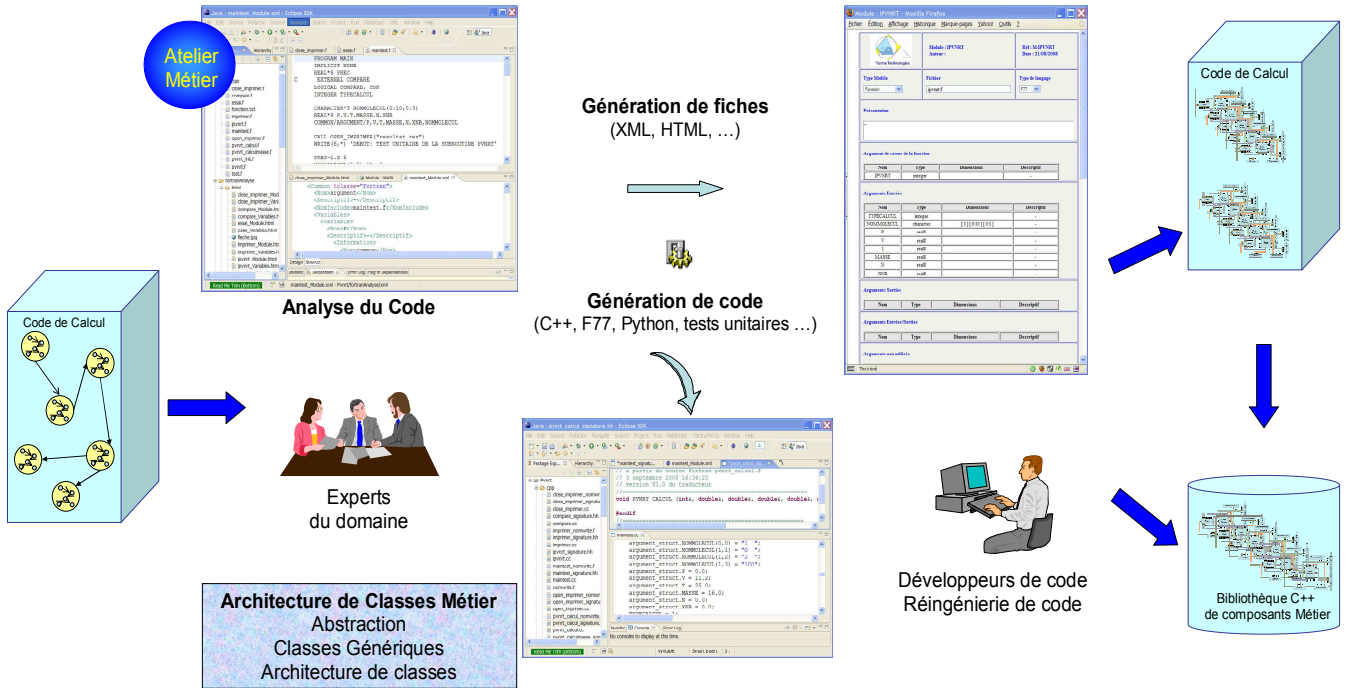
Atelier Métier

Java - maintest_Module.xml - Eclipse SDK

PROGRAM MAIN
IMPLICIT NONE
REAL*8 PREC
C EXTERNAL COMPARE
LOGICAL COMPARE, COR
INTEGER TYPECALCUL

CHARACTER*3 NOMMOLECUL(0:10,0:3)
REAL*8 P,V,T,MASSE,N,XNB
COMMON/ARGUMENT/P,V,T,MASSE,N,XNB,NOMMOLECUL

CALL OPEN_IMPRIMER("resultat.res")
WRITE(6,*) 'DEBUT: TEST UNITAIRE DE LA SUBROUTINE PVNRT'

<Common tclass="Fortran">
<Nom>argument</Nom>
<Descriptif></Descriptif>
<NomInclude>maintest.f</NomInclude>
<Variables>
<variable>
<Descriptif></Descriptif>
<Informations>

Analyse du Code

Génération de fiches
(XML, HTML, …)

Génération de code
(C++, F77, Python, tests unitaires …)

Module : IPVNRT - Mozilla Firefox

Module : IPVNRT
Auteur :

Réf : M-IPVNRT
Date : 21/08/2008

Type Module
Fichier
Type de langage

Présentation

Argument de retour de la fonction

| Nom | type | Dimensions | Descriptif |
|---|---|---|---|
| IPVNRT | integer | | - |

Arguments Entrées

| Nom | type | Dimensions | Descriptif |
|---|---|---|---|
| TYPECALCUL | integer | | - |
| NOMMOLECUL | character | [3] [0:10] [0:3] | - |
| P | real8 | | - |
| V | real8 | | - |
| T | real8 | | - |
| MASSE | real8 | | - |
| N | real8 | | - |
| XNB | real8 | | - |

Arguments Sorties

| Nom | Type | Dimensions | Descriptif |
|---|---|---|---|

Arguments Entrées/Sorties

| Nom | Type | Dimensions | Descriptif |
|---|---|---|---|

Code de Calcul

Code de Calcul

Experts
du domaine

Java - pvnrt_calcul_signature.hh - Eclipse SDK

// 3 septembre 2008 16:34:25
// version V1.0 du traducteur
void PVNRT CALCUL (int, double&, double&, double&, double&,
#endif

argument_struct.NOMMOLECUL(0,0) = "1 ";
argument_struct.NOMMOLECUL(1,1) = "O ";
argument_struct.P = 0.0;
argument_struct.V = 11.2;
argument_struct.T = 25.0;
argument_struct.MASSE = 16.0;
argument_struct.N = 0.0;
argument_struct.XNB = 0.0;

No consoles to display at this time.

Développeurs de code
Réingénierie de code

Bibliothèque C++
de composants Métier

Architecture de Classes Métier
Abstraction
Classes Génériques
Architecture de classes